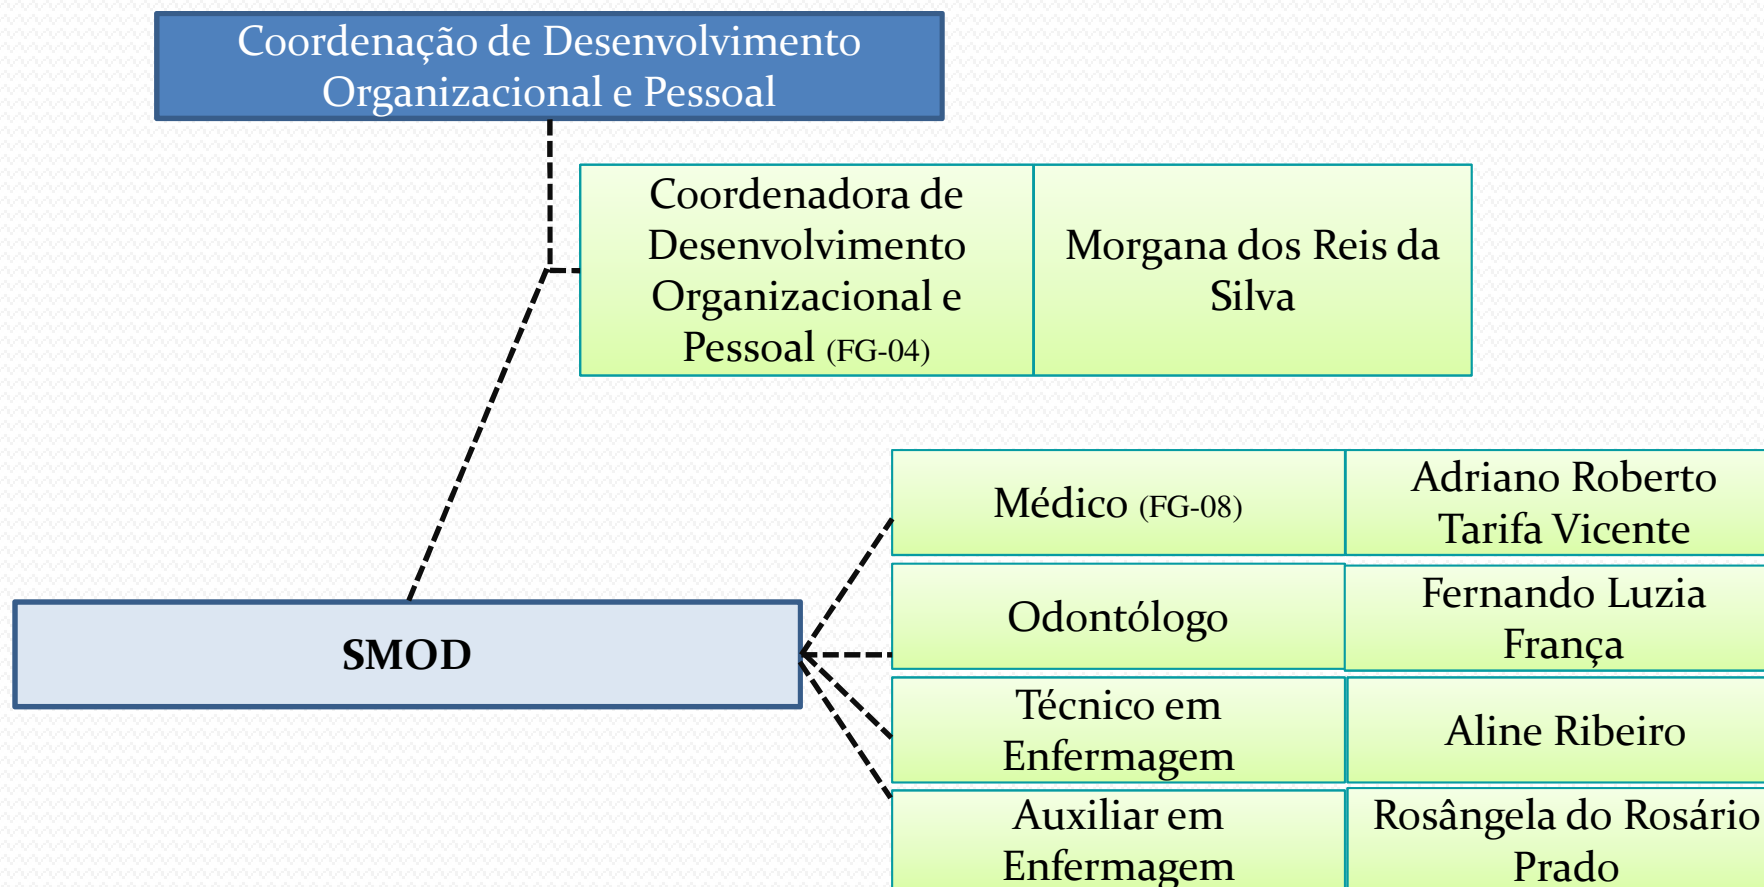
Coordenação de Desenvolvimento Organizacional e Pessoal

| Coordenadora de Desenvolvimento Organizacional e Pessoal (FG-04) | Morgana dos Reis da Silva |
|---|---|

SMOD

| Médico (FG-08) | Adriano Roberto Tarifa Vicente |
|---|---|
| Odontólogo | Fernando Luzia França |
| Técnico em Enfermagem | Aline Ribeiro |
| Auxiliar em Enfermagem | Rosângela do Rosário Prado |